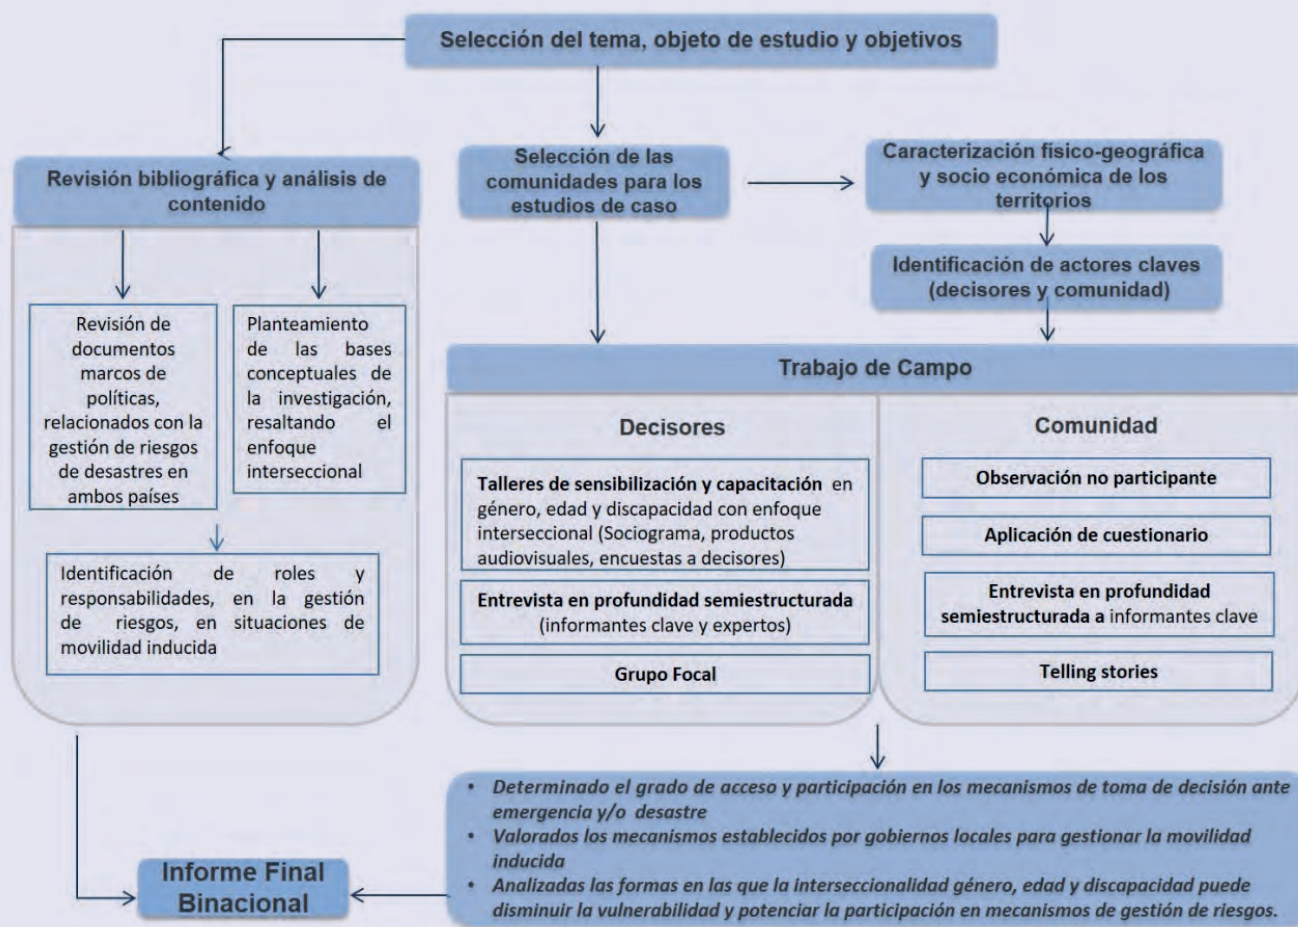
Selección del tema, objeto de estudio y objetivos

Revisión bibliográfica y análisis de contenido

Revisión de documentos marcos de políticas, relacionados con la gestión de riesgos de desastres en ambos países

Planteamiento de las bases conceptuales de la investigación, resaltando el enfoque interseccional

Identificación de roles y responsabilidades, en la gestión de riesgos, en situaciones de movilidad inducida

Selección de las comunidades para los estudios de caso

Caracterización físico-geográfica y socio económica de los territorios

Identificación de actores claves (decisores y comunidad)

Trabajo de Campo

Decisores

Talleres de sensibilización y capacitación en género, edad y discapacidad con enfoque interseccional (Sociograma, productos audiovisuales, encuestas a decisores)

Entrevista en profundidad semiestructurada (informantes clave y expertos)

Grupo Focal

Comunidad

Observación no participante

Aplicación de cuestionario

Entrevista en profundidad semiestructurada a informantes clave

Telling stories

• Determinado el grado de acceso y participación en los mecanismos de toma de decisión ante emergencia y/o desastre
• Valorados los mecanismos establecidos por gobiernos locales para gestionar la movilidad inducida
• Analizadas las formas en las que la interseccionalidad género, edad y discapacidad puede disminuir la vulnerabilidad y potenciar la participación en mecanismos de gestión de riesgos.

Informe Final Binacional